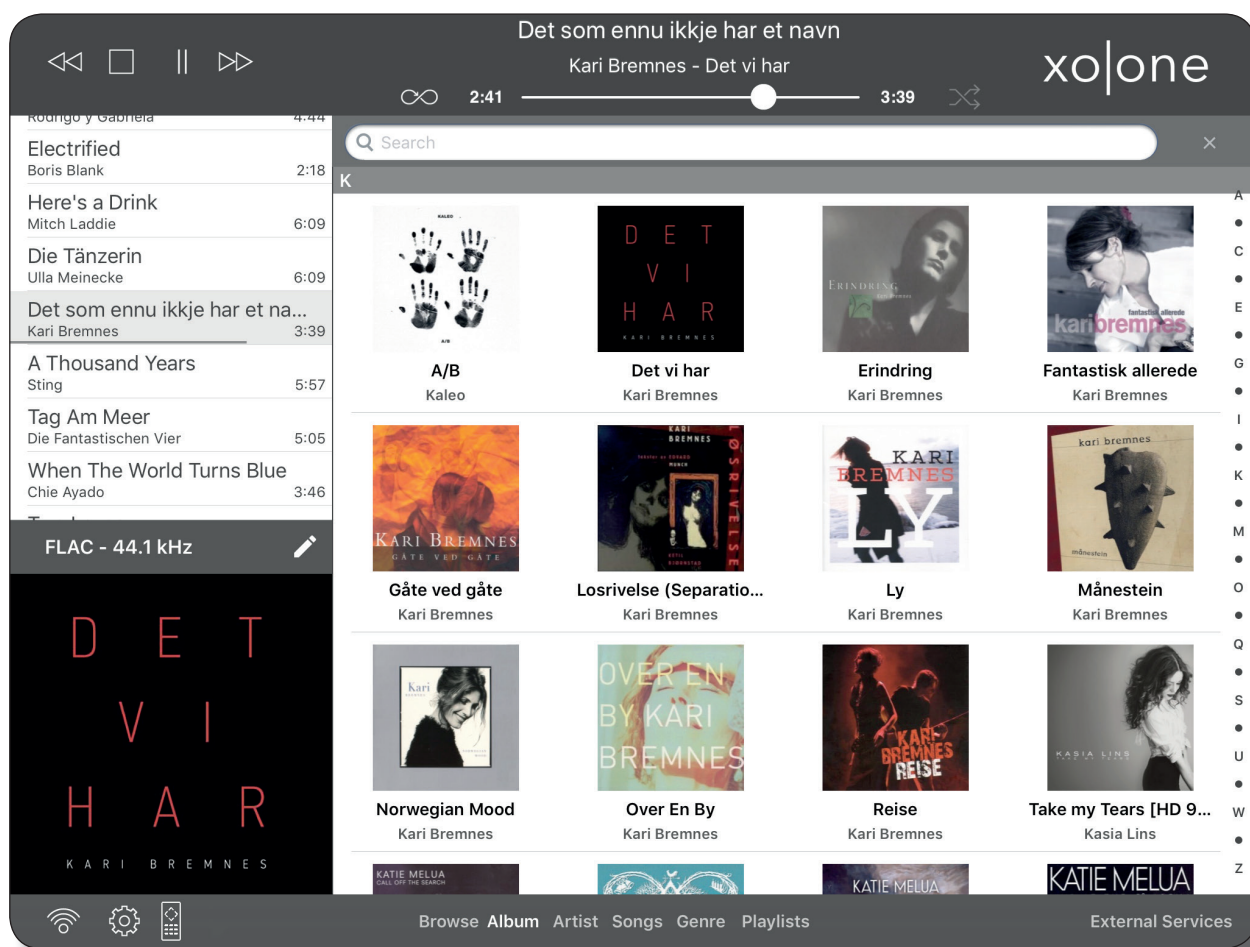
Det som ennu ikkje har et navn
Kari Bremnes - Det vi har
2:41 3:39
xo|one

Rodrigo y Gabriela 4:44
Electrified
Boris Blank 2:18
Here's a Drink
Mitch Laddie 6:09
Die Tänzerin
Ulla Meinecke 6:09
Det som ennu ikkje har et na...
Kari Bremnes 3:39
A Thousand Years
Sting 5:57
Tag Am Meer
Die Fantastischen Vier 5:05
When The World Turns Blue
Chie Ayado 3:46

FLAC - 44.1 kHz

D E T
V I
H A R
KARI BREMNES

Search
K

KALEO
A/B
Kaleo

D E T
V I
H A R
KARI BREMNES
Det vi har
Kari Bremnes

ERINDRING
Erindring
Kari Bremnes

fantastisk allerede
kari bremnes
Fantastisk allerede
Kari Bremnes

KARI BREMNES
GÅTE VED GÅTE
Gåte ved gåte
Kari Bremnes

KARI BREMNES
LOSRIVELSE
Losrivelse (Separatio...
Kari Bremnes

KARI BREMNES
LY
Ly
Kari Bremnes

kari bremnes
månestein
Månestein
Kari Bremnes

Kari
Norwegian Mood
Kari Bremnes

OVER EN BY KARI BREMNES
Over En By
Kari Bremnes

KARI BREMNES REISE
Reise
Kari Bremnes

KASIA LINS
Take my Tears [HD 9...
Kasia Lins

KATIE MELUA
CALL OFF THE SEARCH
KATIE MELUA
KATIE MELUA

A
C
E
G
I
K
M
O
Q
S
U
W
Z

Browse Album Artist Songs Genre Playlists
External Services